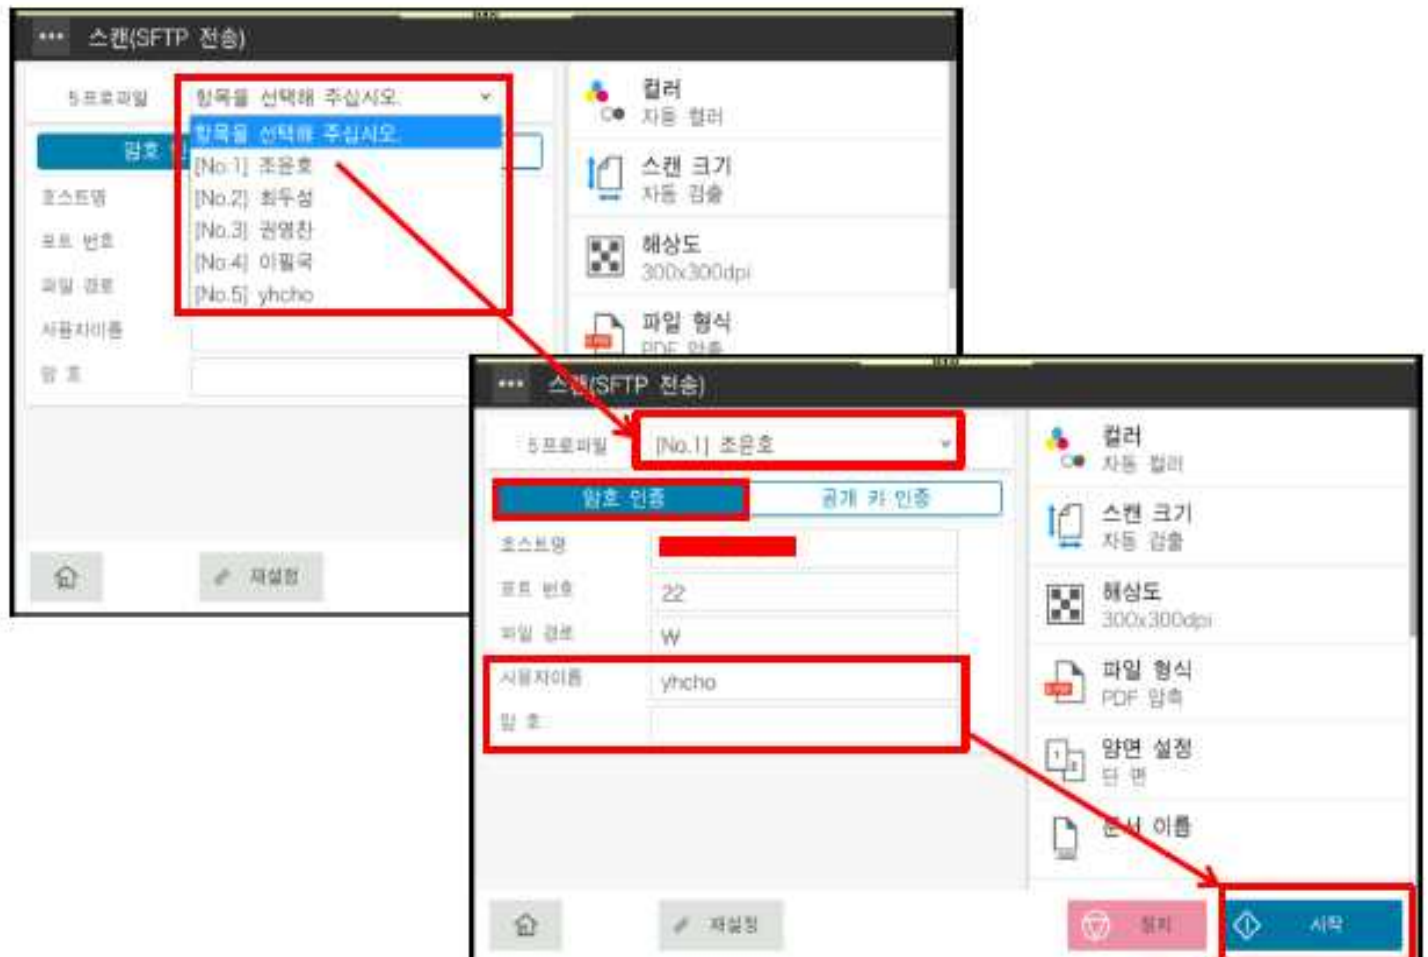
스캔(SFTP 전송)

5프로파일
항목을 선택해 주십시오.
항목을 선택해 주십시오.
[No.1] 조윤호
[No.2] 최두섭
[No.3] 권영찬
[No.4] 이필국
[No.5] yhcho
암호
호스트명
포트 번호
파일 경로
사용자이름
암 호

컬러
자동 컬러
스캔 크기
자동 검출
해상도
300x300dpi
파일 형식
PDF 압축

재설정

스캔(SFTP 전송)

5프로파일
[No.1] 조윤호
암호 인증
공개 키 인증
호스트명
포트 번호
22
파일 경로
W
사용자이름
yhcho
암 호

컬러
자동 컬러
스캔 크기
자동 검출
해상도
300x300dpi
파일 형식
PDF 압축
양면 설정
단 면
문서 이름

재설정
정지
시작